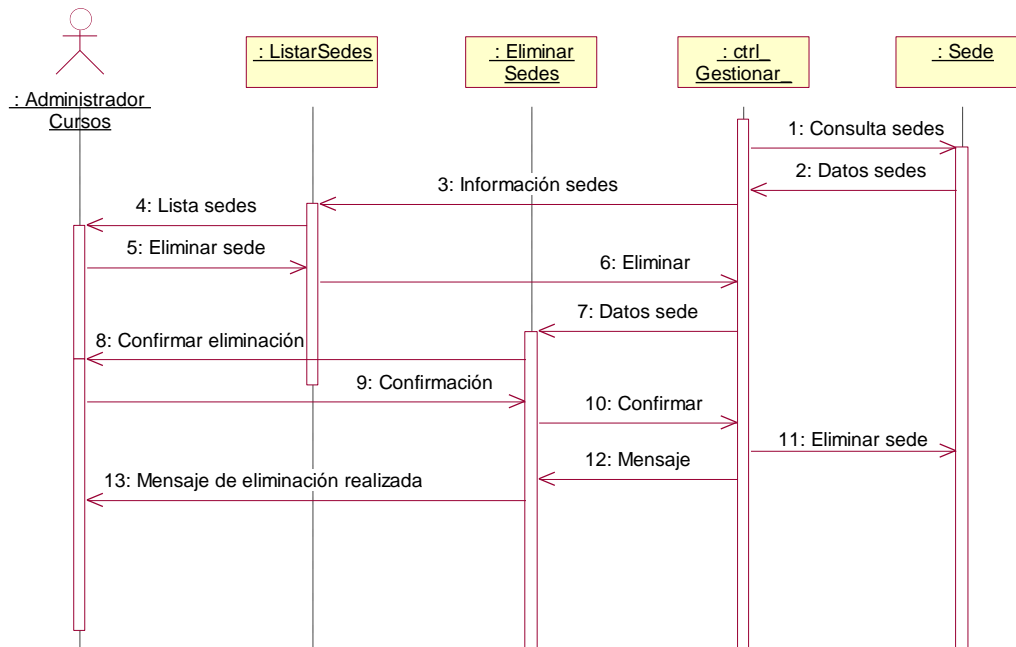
: Administrador Cursos

: ListarSedes

: Eliminar Sedes

: ctrl_ Gestionar_

: Sede

1: Consulta sedes

2: Datos sedes

3: Información sedes

4: Lista sedes

5: Eliminar sede

6: Eliminar

7: Datos sede

8: Confirmar eliminación

9: Confirmación

10: Confirmar

11: Eliminar sede

12: Mensaje

13: Mensaje de eliminación realizada